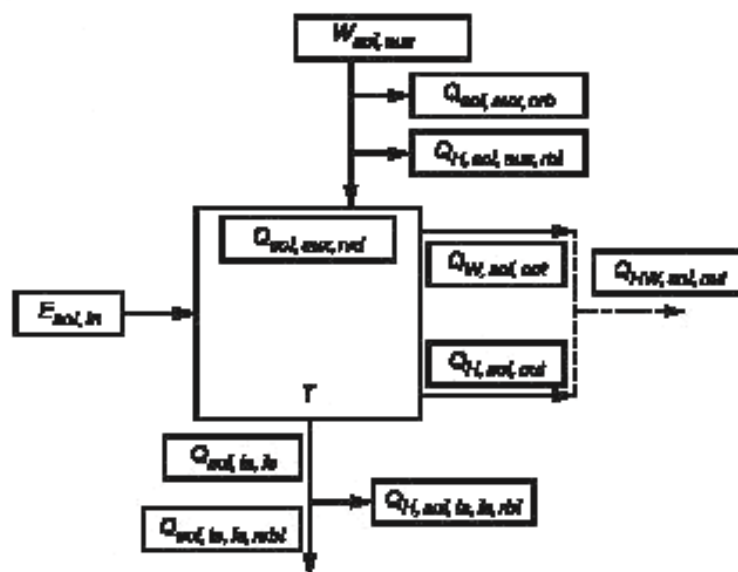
$W_{sol, aux}$

$Q_{sol, aux, nrb}$

$Q_{H, sol, aux, rbl}$

$Q_{sol, aux, rvd}$

$Q_{W, sol, out}$

$Q_{HW, sol, out}$

$E_{sol, in}$

$Q_{H, sol, out}$

T

$Q_{sol, ls, ls}$

$Q_{H, sol, ls, ls, rbl}$

$Q_{sol, ls, ls, nrbl}$